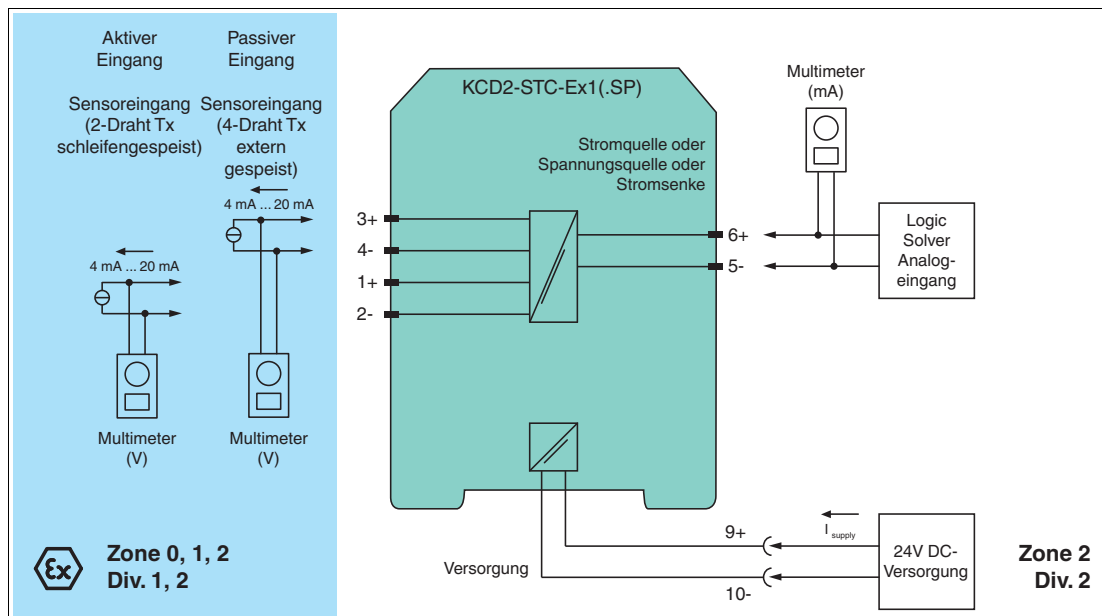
Aktiver Eingang

Passiver Eingang

Sensoreingang (2-Draht Tx schleifengespeist)

Sensoreingang (4-Draht Tx extern gespeist)

4 mA ... 20 mA

4 mA ... 20 mA

Multimeter (V)

Multimeter (V)

Zone 0, 1, 2
Div. 1, 2

KCD2-STC-Ex1(.SP)

Stromquelle oder Spannungsquelle oder Stromsenke

3+
4-
1+
2-

6+
5-

Multimeter (mA)

Logic Solver Analogeingang

9+

$I_{supply}$

10-

Versorgung

24V DC-Versorgung

Zone 2
Div. 2